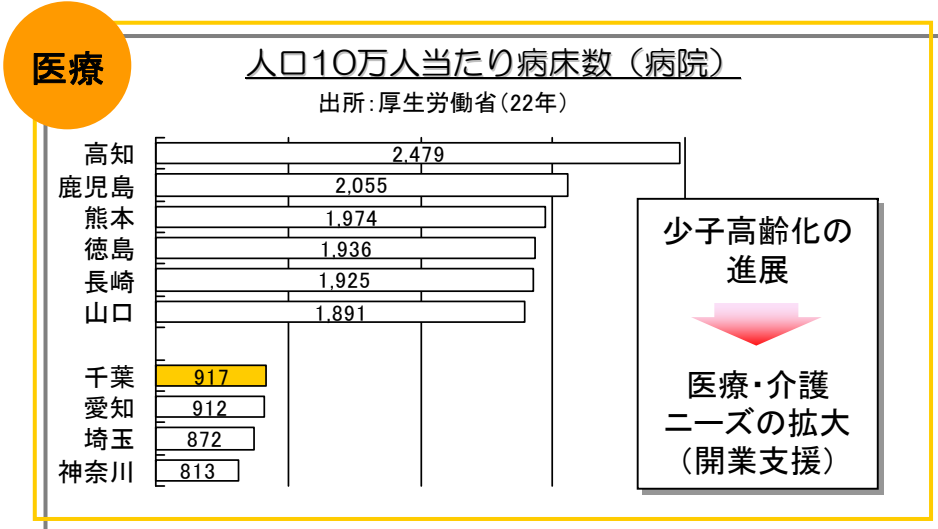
医療

人口10万人当たり病床数（病院）

出所：厚生労働省（22年）

| | |
|---|---|
| 高知 | 2,479 |
| 鹿児島 | 2,055 |
| 熊本 | 1,974 |
| 徳島 | 1,936 |
| 長崎 | 1,925 |
| 山口 | 1,891 |
| 千葉 | 917 |
| 愛知 | 912 |
| 埼玉 | 872 |
| 神奈川 | 813 |

少子高齢化の進展

医療・介護ニーズの拡大
（開業支援）